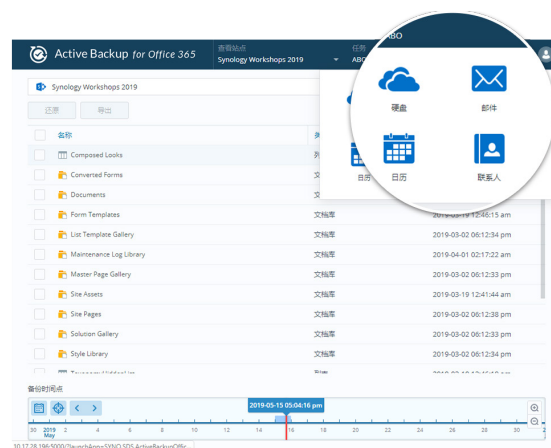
Active Backup for Office 365
查看站点
Synology Workshops 2019
任务
ABC
ABO

Synology Workshops 2019
还原
导出
名称
类
Composed Looks
列
Converted Forms
文
Documents
文
Form Templates
文档库
2019-03-19 12:46:15 am
List Template Gallery
文档库
2019-03-02 06:12:34 pm
Maintenance Log Library
文档库
2019-04-01 02:17:22 am
Master Page Gallery
文档库
2019-03-02 06:12:33 pm
Site Assets
文档库
2019-03-19 12:41:44 am
Site Pages
文档库
2019-03-02 06:12:38 pm
Solution Gallery
文档库
2019-03-02 06:12:33 pm
Style Library
文档库
2019-03-02 06:12:34 pm
Taxonomy Hidden List
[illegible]
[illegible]

硬盘
邮件
日历
日历
联系人

备份时间点
2019-05-15 05:04:16 pm
30 2019 May 2 4 6 8 10 12 14 16 18 20 22 24 26 28 30 2
10.17.28.196:5000/?launchApp=SYNO.SDS.ActiveBackupOffic...